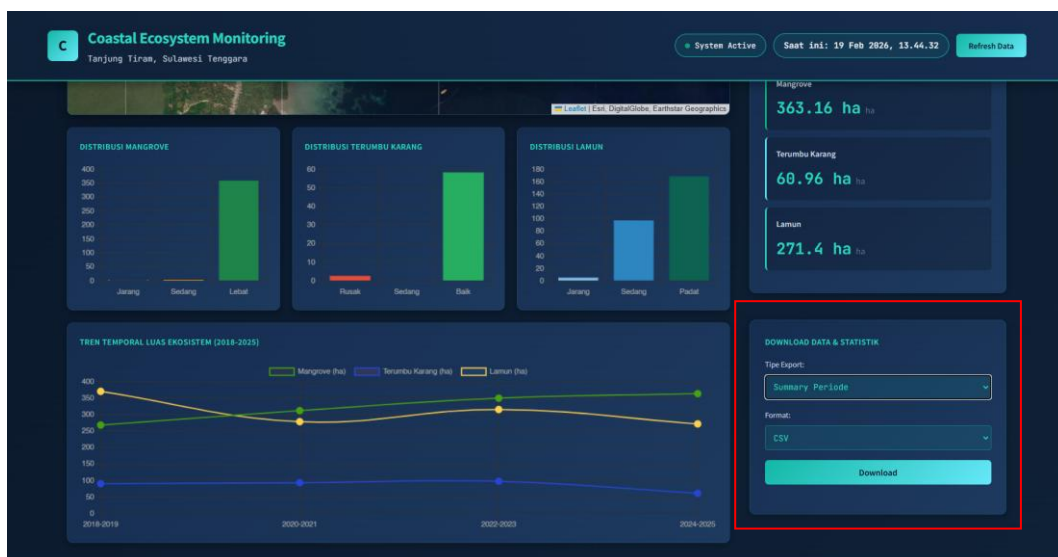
C

Coastal Ecosystem Monitoring

Tanjung Tiram, Sulawesi Tenggara

System Active

Saat ini: 19 Feb 2026, 13.44.32

Refresh Data

Leaflet | Esri, DigitalGlobe, Earthstar Geographics

Mangrove

363.16 ha ha

Terumbu Karang

60.96 ha ha

Lamun

271.4 ha ha

DISTRIBUSI MANGROVE

400
350
300
250
200
150
100
50
0

Jarang Sedang Lebat

DISTRIBUSI TERUMBU KARANG

60
50
40
30
20
10
0

Rusak Sedang Baik

DISTRIBUSI LAMUN

180
160
140
120
100
80
60
40
20
0

Jarang Sedang Padat

TREN TEMPORAL LUAS EKOSISTEM (2018-2025)

Mangrove (ha) Terumbu Karang (ha) Lamun (ha)

400
350
300
250
200
150
100
50
0

2018-2019 2020-2021 2022-2023 2024-2025

DOWNLOAD DATA & STATISTIK

Tipe Export:

Summary Periode

Format:

CSV

Download